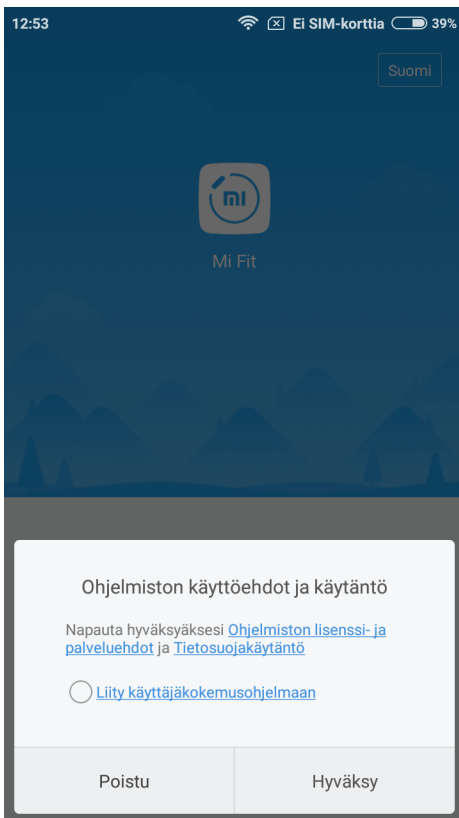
12:53 Ei SIM-korttia 39%

Suomi

mi

Mi Fit

Ohjelmiston käyttöehdot ja käytäntö

Napauta hyväksyäksesi Ohjelmiston lisenssi- ja palveluehdot ja Tietosuojakäytäntö

Liity käyttäjäkokemusohjelmaan

Poistu

Hyväksy